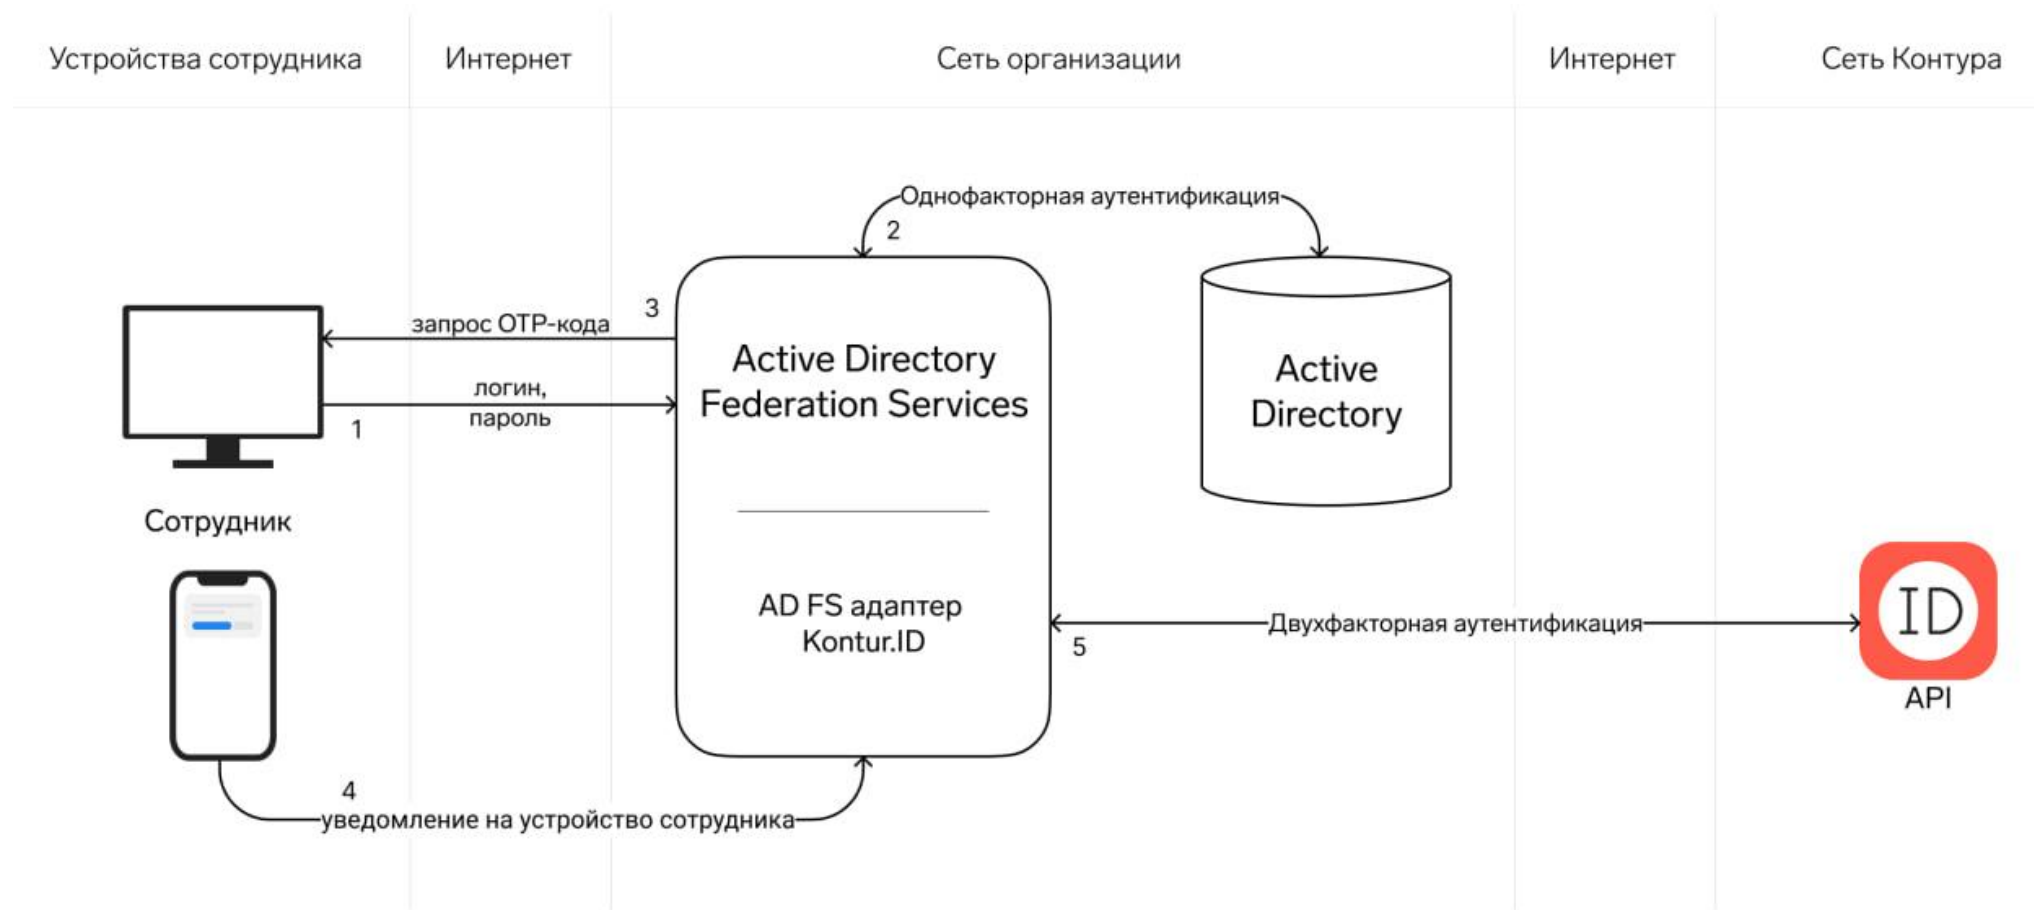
Устройства сотрудника | Интернет | Сеть организации | Интернет | Сеть Контура

Однофакторная аутентификация

2

запрос OTP-кода

3

Active Directory Federation Services

Active Directory

логин, пароль

1

Сотрудник

AD FS адаптер Kontur.ID

Двухфакторная аутентификация

5

ID

API

4

уведомление на устройство сотрудника